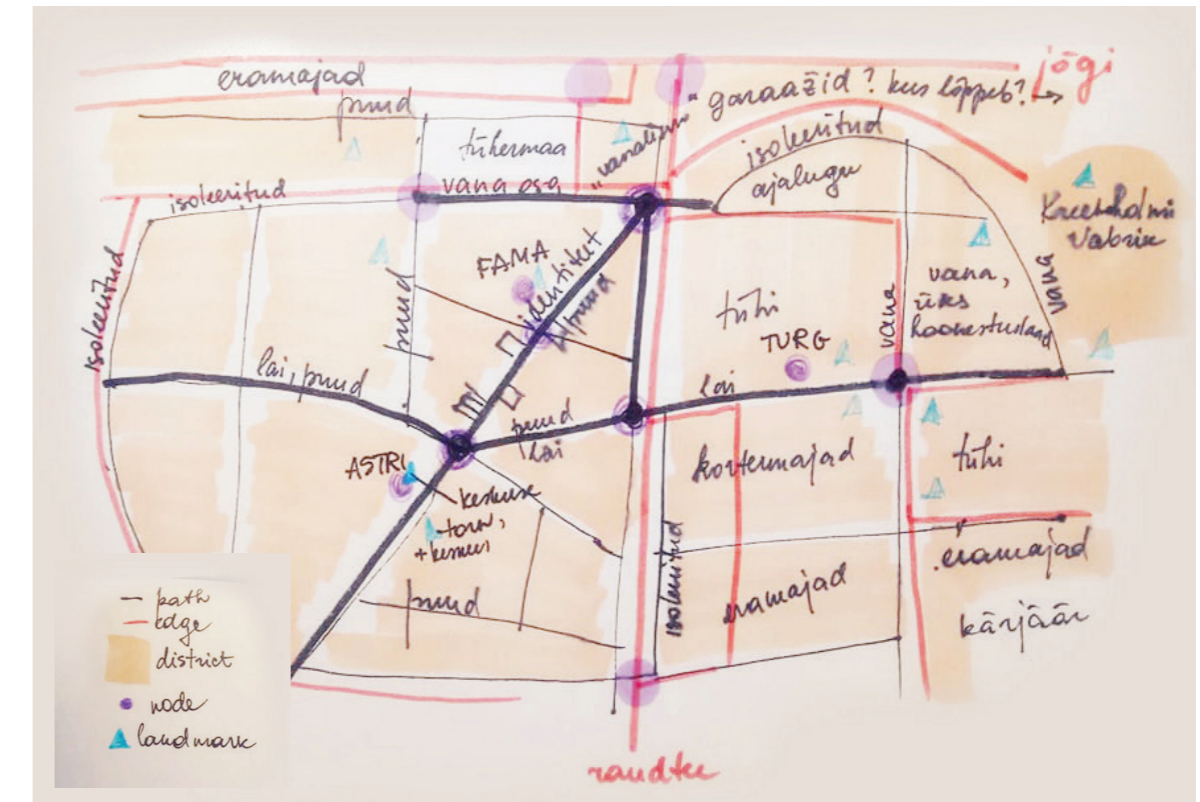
eramajad

puud

jõgi

tühermaa

"vanalinn"

garaažid? kus lõppeb?

isoleeritud

isoleeritud

vana osa

ajalugu

Kreenholmi Vabrik

FAMA

identiteet

puud

vana, üks koonerstuskaad

vana

isoleeritud

tühi

TURG

vana

lai, puud

puud

lai

puud lai

ASTRI

keskus

torn, +keskus

kortermajad

tühi

isoleeritud

eramajad

eramajad

puud

kärjäär

— path
— edge
district
• node
▲ landmark

raudtee